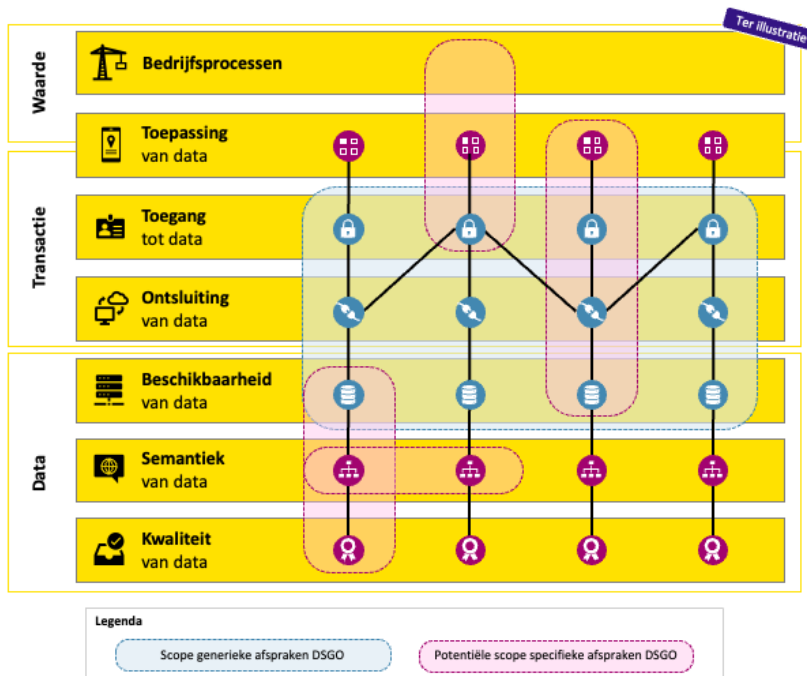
Ter illustratie

Waarde

Bedrijfsprocessen

Toepassing van data

Transactie

Toegang tot data

Ontsluiting van data

Data

Beschikbaarheid van data

Semantiek van data

Kwaliteit van data

Legenda

Scope generieke afspraken DSGO

Potentiële scope specifieke afspraken DSGO